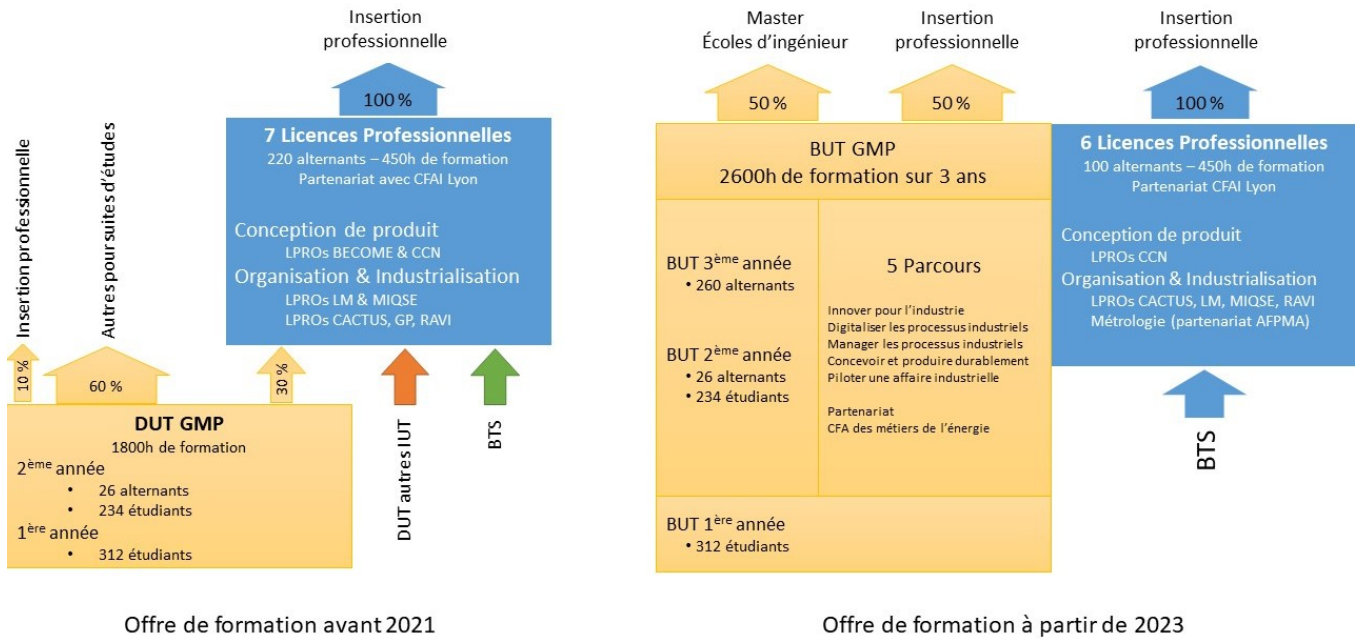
Insertion professionnelle

Autres pour suites d'études

Insertion professionnelle

100 %

7 Licences Professionnelles
220 alternants – 450h de formation
Partenariat avec CFAI Lyon

Conception de produit
LPROs BECOME & CCN
Organisation & Industrialisation
LPROs LM & MIQSE
LPROs CACTUS, GP, RAVI

10 %

60 %

30 %

DUT GMP
1800h de formation
2$^{ème}$ année
• 26 alternants
• 234 étudiants
1$^{ère}$ année
• 312 étudiants

DUT autres IUT

BTS

Offre de formation avant 2021

Master
Écoles d'ingénieur

50 %

Insertion professionnelle

50 %

BUT GMP
2600h de formation sur 3 ans

BUT 3$^{ème}$ année
• 260 alternants

BUT 2$^{ème}$ année
• 26 alternants
• 234 étudiants

5 Parcours

Innover pour l'industrie
Digitaliser les processus industriels
Manager les processus industriels
Concevoir et produire durablement
Piloter une affaire industrielle

Partenariat
CFA des métiers de l'énergie

BUT 1$^{ère}$ année
• 312 étudiants

Insertion professionnelle

100 %

6 Licences Professionnelles
100 alternants – 450h de formation
Partenariat CFAI Lyon

Conception de produit
LPROs CCN
Organisation & Industrialisation
LPROs CACTUS, LM, MIQSE, RAVI
Métrologie (partenariat AFPMA)

BTS

Offre de formation à partir de 2023